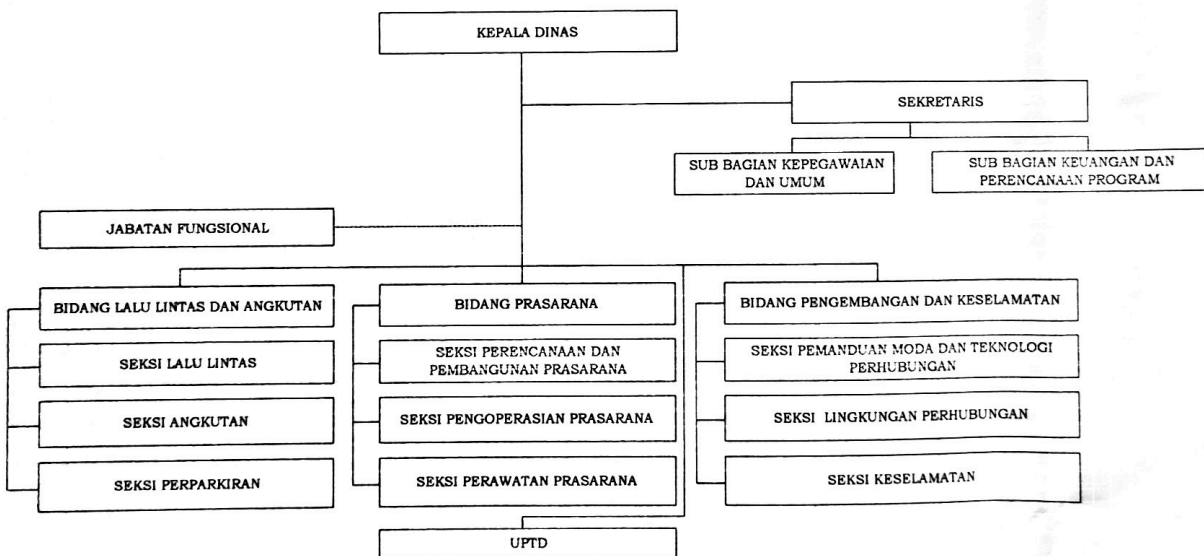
KEPALA DINAS

SEKRETARIS

SUB BAGIAN KEPEGAWAIAN DAN UMUM

SUB BAGIAN KEUANGAN DAN PERENCANAAN PROGRAM

JABATAN FUNGSIONAL

BIDANG LALU LINTAS DAN ANGKUTAN

SEKSI LALU LINTAS

SEKSI ANGKUTAN

SEKSI PERPARKIRAN

BIDANG PRASARANA

SEKSI PERENCANAAN DAN PEMBANGUNAN PRASARANA

SEKSI PENGOPERASIAN PRASARANA

SEKSI PERAWATAN PRASARANA

BIDANG PENGEMBANGAN DAN KESELAMATAN

SEKSI PEMANDUAN MODA DAN TEKNOLOGI PERHUBUNGAN

SEKSI LINGKUNGAN PERHUBUNGAN

SEKSI KESELAMATAN

UPTD